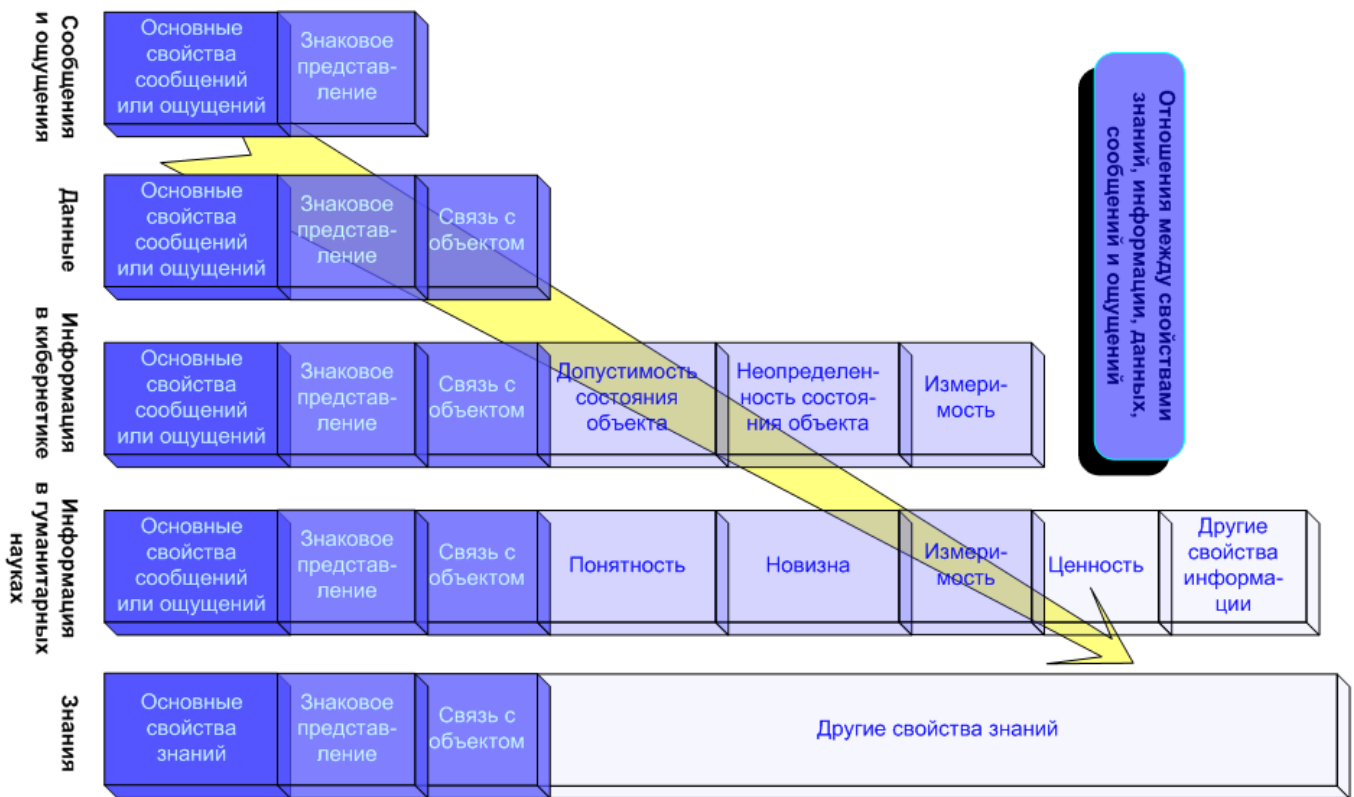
Сообщения и ощущения

Основные свойства сообщений или ощущений

Знаковое представление

Отношения между свойствами знаний, информации, данных, сообщений и ощущений

Данные

Основные свойства сообщений или ощущений

Знаковое представление

Связь с объектом

Информация в кибернетике

Основные свойства сообщений или ощущений

Знаковое представление

Связь с объектом

Допустимость состояния объекта

Неопределенность состояния объекта

Измеримость

Информация в гуманитарных науках

Основные свойства сообщений или ощущений

Знаковое представление

Связь с объектом

Понятность

Новизна

Измеримость

Ценность

Другие свойства информации

Знания

Основные свойства знаний

Знаковое представление

Связь с объектом

Другие свойства знаний